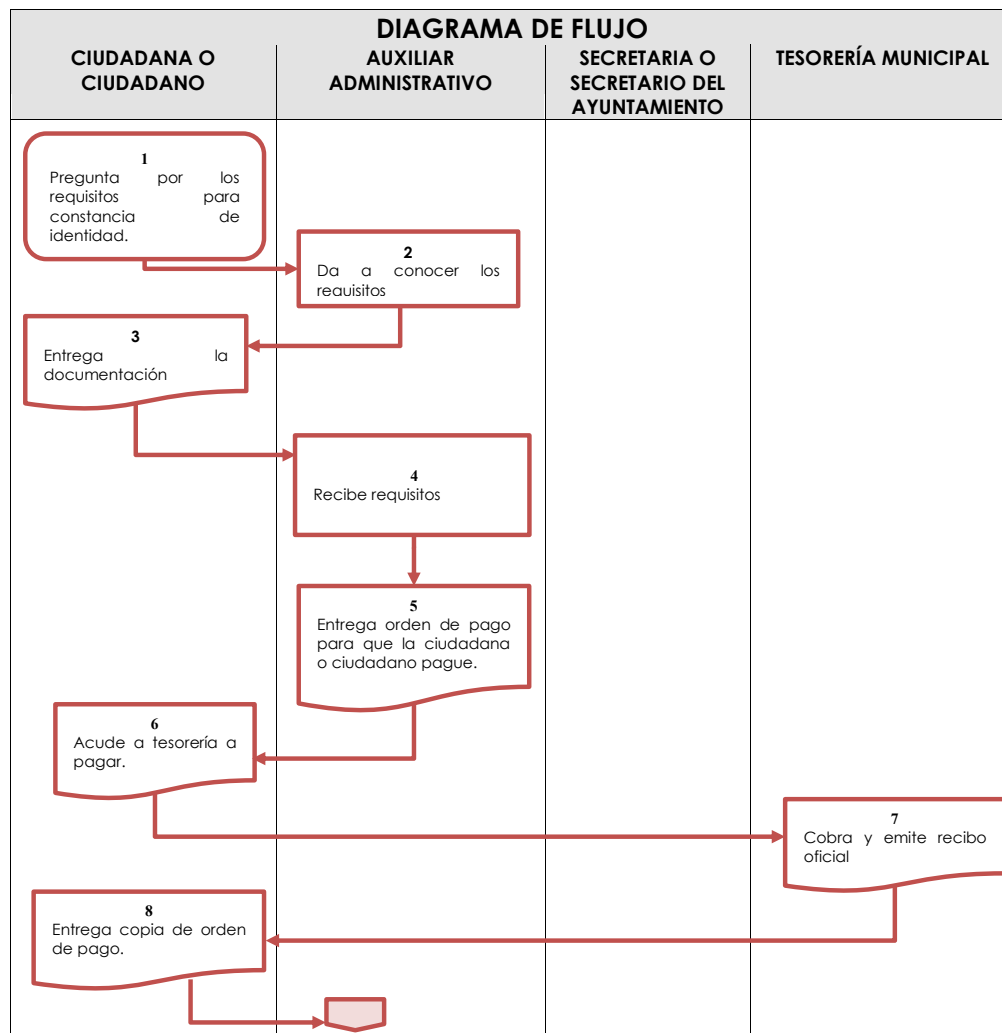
DIAGRAMA DE FLUJO

| CIUDADANA O CIUDADANO | AUXILIAR ADMINISTRATIVO | SECRETARIA O SECRETARIO DEL AYUNTAMIENTO | TESORERÍA MUNICIPAL |
|---|---|---|---|

1
Pregunta por los requisitos para constancia de identidad.

2
Da a conocer los reauisitos

3
Entrega la documentación

4
Recibe requisitos

5
Entrega orden de pago para que la ciudadana o ciudadano pague.

6
Acude a tesorería a pagar.

7
Cobra y emite recibo oficial

8
Entrega copia de orden de pago.